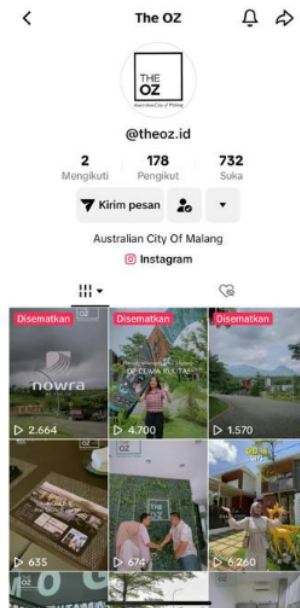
The OZ

THE
OZ
Australian City of Malang

@theoz.id

2
Mengikuti

178
Pengikut

732
Suka

Kirim pesan

Australian City Of Malang

Instagram

Disematkan
nowra
2.664

Disematkan
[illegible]
4.700

Disematkan
1.570

635

674

6.260